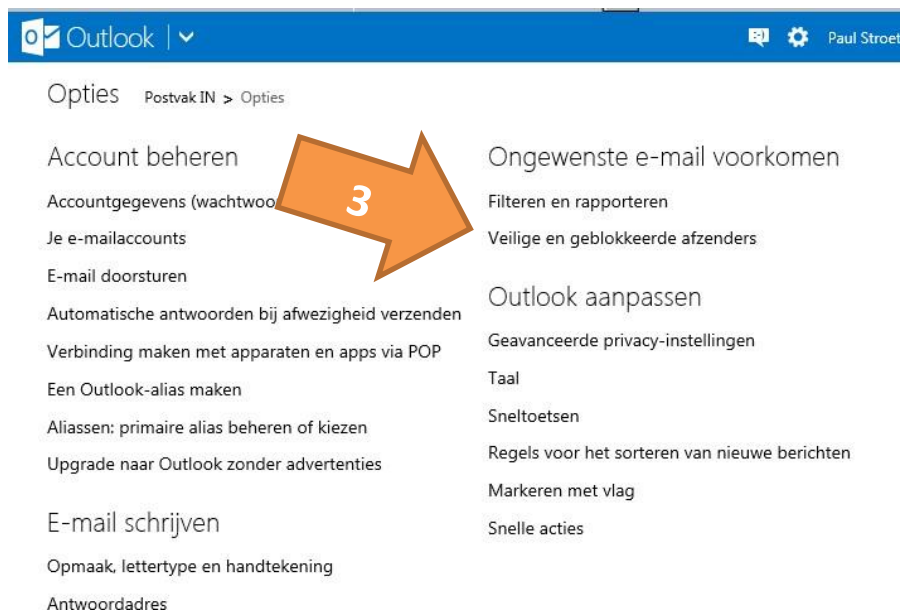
Outlook | 

Paul Stroet

Opties Postvak IN > Opties

Account beheren

Accountgegevens (wachtwoo

Je e-mailaccounts

E-mail doorsturen

Automatische antwoorden bij afwezigheid verzenden

Verbinding maken met apparaten en apps via POP

Een Outlook-alias maken

Aliassen: primaire alias beheren of kiezen

Upgrade naar Outlook zonder advertenties

E-mail schrijven

Opmaak, lettertype en handtekening

Antwoordadres

3

Ongewenste e-mail voorkomen

Filteren en rapporteren

Veilige en geblokkeerde afzenders

Outlook aanpassen

Geavanceerde privacy-instellingen

Taal

Sneltoetsen

Regels voor het sorteren van nieuwe berichten

Markeren met vlag

Snelle acties